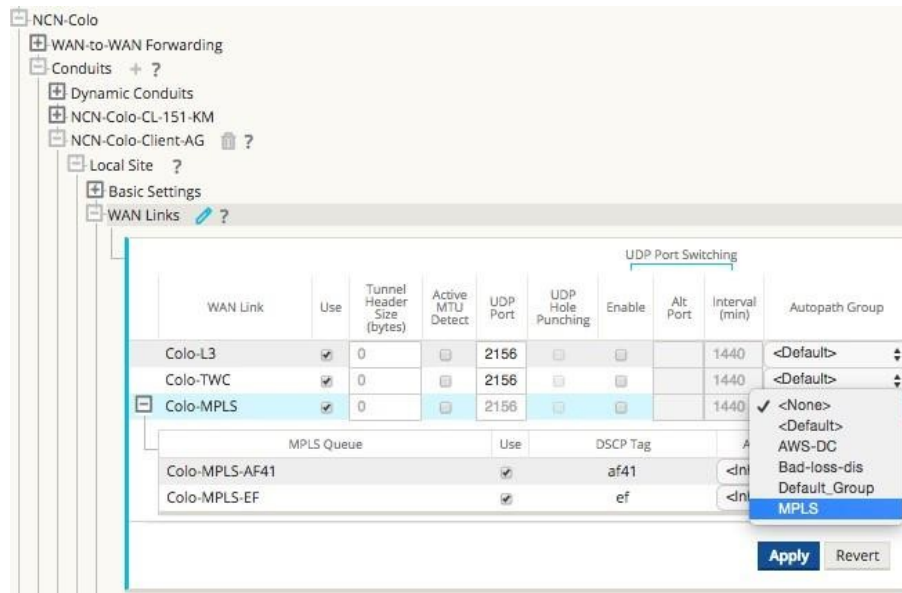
NCN-Colo
WAN-to-WAN Forwarding
Conduits + ?
Dynamic Conduits
NCN-Colo-CL-151-KM
NCN-Colo-Client-AG ?
Local Site ?
Basic Settings
WAN Links ?

UDP Port Switching

| WAN Link | Use | Tunnel Header Size (bytes) | Active MTU Detect | UDP Port | UDP Hole Punching | Enable | Alt Port | Interval (min) | Autopath Group |
|---|---|---|---|---|---|---|---|---|---|
| Colo-L3 | ✔ | 0 | | 2156 | | | | 1440 | <Default> |
| Colo-TWC | ✔ | 0 | | 2156 | | | | 1440 | <Default> |
| Colo-MPLS | ✔ | 0 | | 2156 | | | | 1440 | |

| MPLS Queue | Use | DSCP Tag | A |
|---|---|---|---|
| Colo-MPLS-AF41 | ✔ | af41 | <Inl |
| Colo-MPLS-EF | ✔ | ef | <Inl |

✓ <None>
<Default>
AWS-DC
Bad-loss-dis
Default_Group
MPLS

Apply Revert